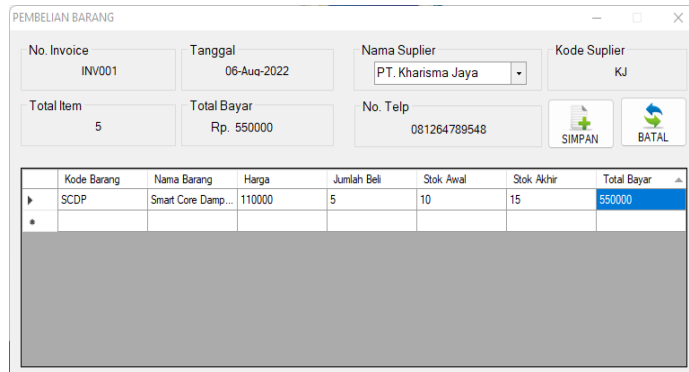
PEMBELIAN BARANG

No. Invoice
INV001

Tanggal
06-Aug-2022

Nama Suplier
PT. Kharisma Jaya

Kode Suplier
KJ

Total Item
5

Total Bayar
Rp. 550000

No. Telp
081264789548

SIMPAN

BATAL

| | Kode Barang | Nama Barang | Harga | Jumlah Beli | Stok Awal | Stok Akhir | Total Bayar |
|---|---|---|---|---|---|---|---|
| ▸ | SCDP | Smart Core Damp... | 110000 | 5 | 10 | 15 | 550000 |
| * | | | | | | | |